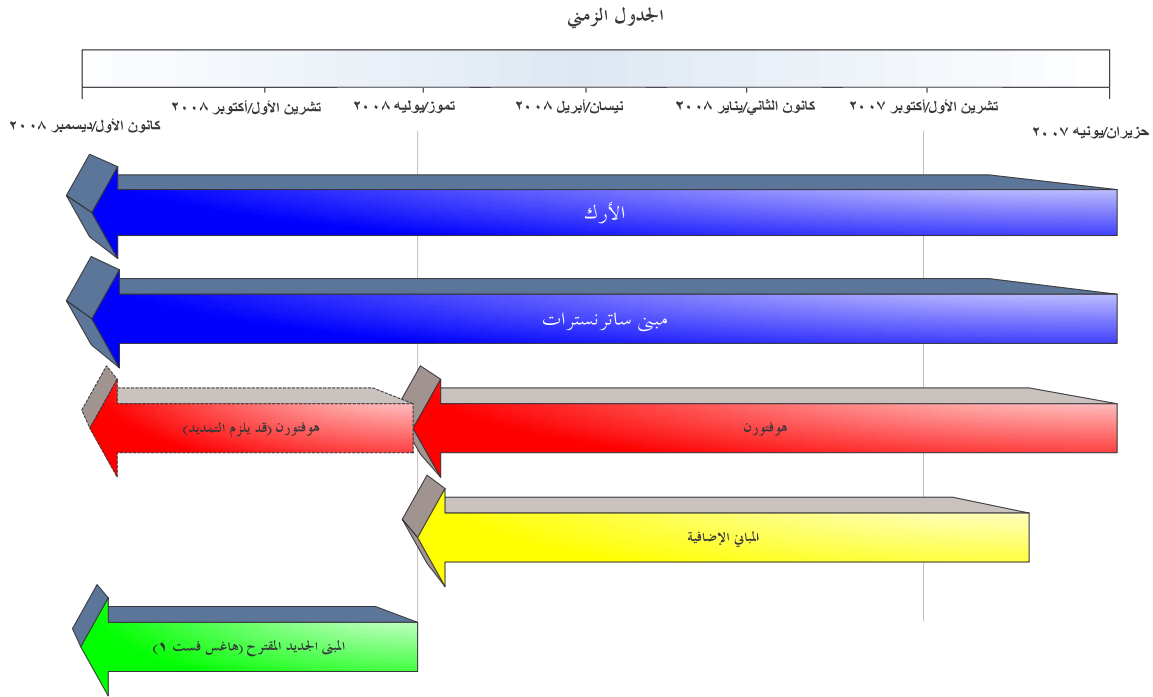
الجدول الزمني

تشرين الأول/أكتوبر ٢٠٠٨
تموز/يوليه ٢٠٠٨
نيسان/أبريل ٢٠٠٨
كانون الثاني/يناير ٢٠٠٨
تشرين الأول/أكتوبر ٢٠٠٧

كانون الأول/ديسمبر ٢٠٠٨
حزيران/يونيه ٢٠٠٧

الأرك

مبنى ساترنسترات

هوفتورن (قد يلزم التمديد)
هوفتورن

المباني الإضافية

المبنى الجديد المقترح (هاغس فست ١)